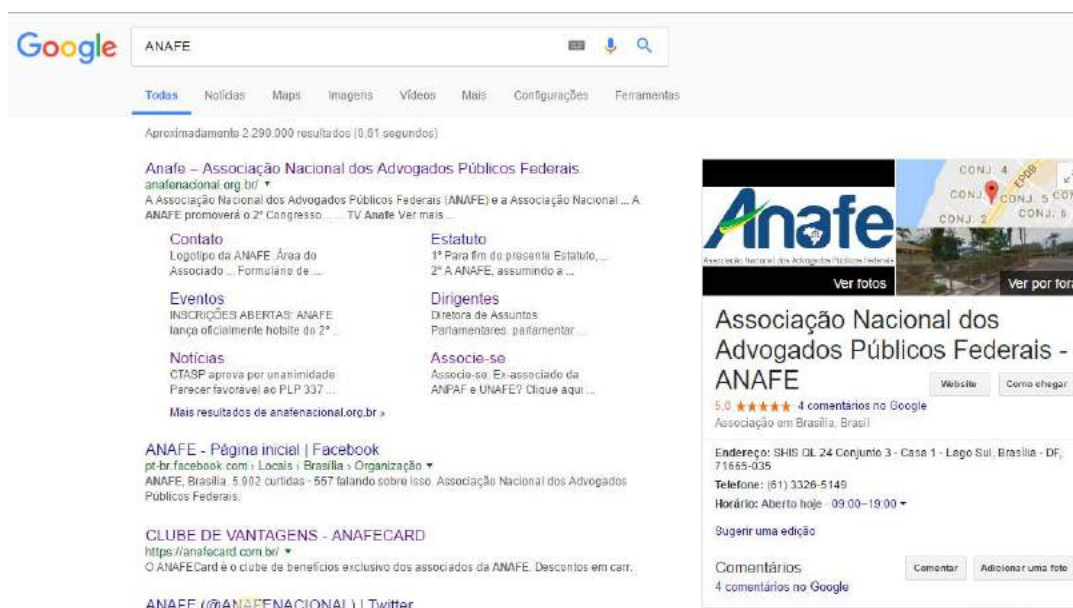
Google

ANAFE

Todas Notícias Maps Imagens Vídeos Mais Configurações Ferramentas

Aproximadamente 2.290.000 resultados (0,61 segundos)

Anafe – Associação Nacional dos Advogados Públicos Federais
anafenacional.org.br/ ▾
A Associação Nacional dos Advogados Públicos Federais (ANAFE) e a Associação Nacional ... A ANAFE promoverá o 2º Congresso. ... TV Anafe Ver mais ...

Contato
Logotipo da ANAFE. Área do Associado ... Formulário de ...

Estatuto
1º Para fim do presente Estatuto, ... 2º A ANAFE, assumindo a ...

Eventos
INSCRIÇÕES ABERTAS: ANAFE lança oficialmente hotsite do 2º ...

Dirigentes
Diretora de Assuntos Parlamentares. parlamentar ...

Notícias
CTASP aprova por unanimidade Parecer favorável ao PLP 337 ...

Associe-se
Associe-se. Ex-associado da ANPAF e UNAFE? Clique aqui ...

Mais resultados de anafenacional.org.br »

ANAFE - Página inicial | Facebook
pt-br.facebook.com › Locais › Brasília › Organização ▾
ANAFE, Brasília. 5.902 curtidas · 557 falando sobre isso. Associação Nacional dos Advogados Públicos Federais.

CLUBE DE VANTAGENS - ANAFECARD
https://anafecard.com.br/ ▾
O ANAFECard é o clube de benefícios exclusivo dos associados da ANAFE. Descontos em carr.

ANAFE (@ANAFENACIONAL) | Twitter

Anafe
Associação Nacional dos Advogados Públicos Federais

CONJ. 4
CONJ. 5
CONJ. 2
CONJ. 6
EPDB

Ver fotos
Ver por fora

Associação Nacional dos Advogados Públicos Federais - ANAFE
Website
Como chegar
5,0 ★★★★★ 4 comentários no Google
Associação em Brasília, Brasil

Endereço: SHIS QL 24 Conjunto 3 - Casa 1 - Lago Sul, Brasília - DF, 71665-035
Telefone: (61) 3326-5149
Horário: Aberto hoje · 09:00–19:00 ▾

Sugerir uma edição

Comentários
4 comentários no Google
Comentar
Adicionar uma foto